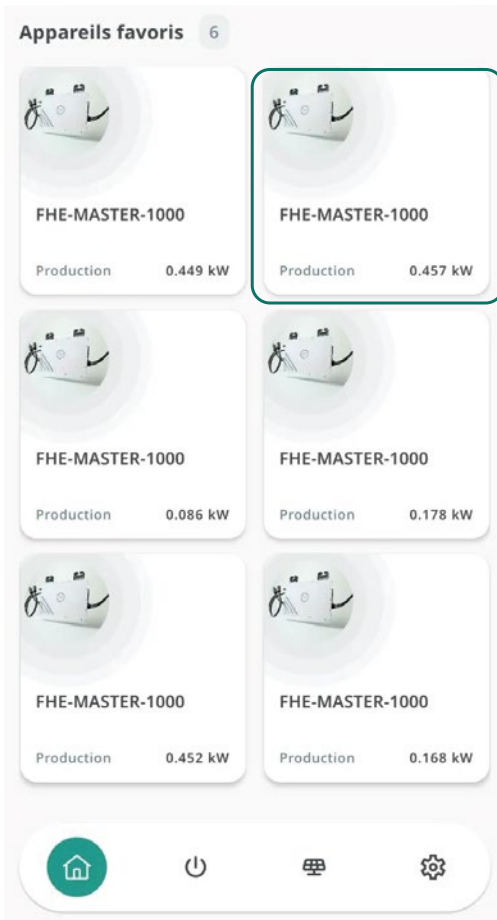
Appareils favoris 6

FHE-MASTER-1000
Production 0.449 kW

FHE-MASTER-1000
Production 0.457 kW

FHE-MASTER-1000
Production 0.086 kW

FHE-MASTER-1000
Production 0.178 kW

FHE-MASTER-1000
Production 0.452 kW

FHE-MASTER-1000
Production 0.168 kW